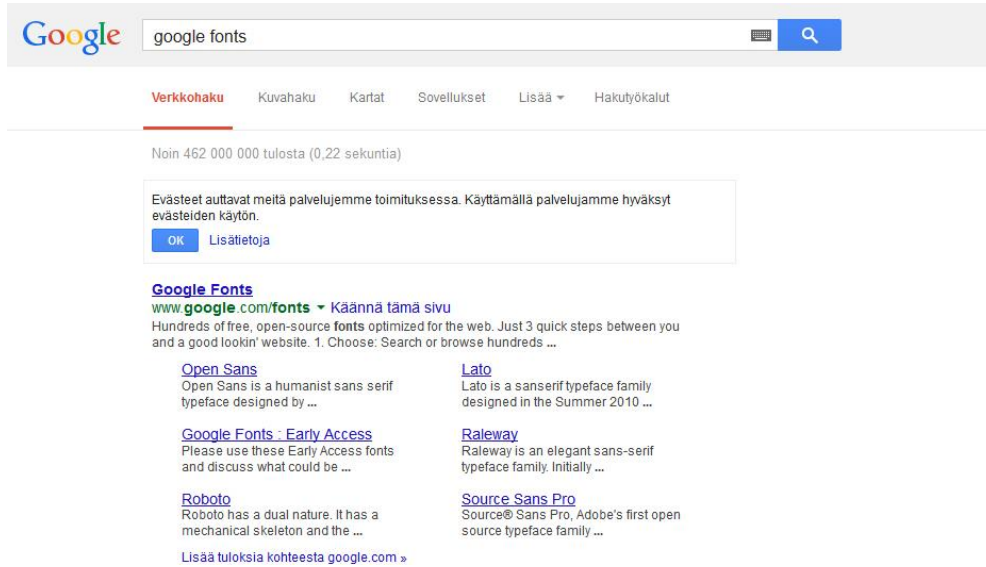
Google

google fonts

Verkkohaku Kuvahaku Kartat Sovellukset Lisää ▾ Hakutyökalut

Noin 462 000 000 tulosta (0,22 sekuntia)

Evästeet auttavat meitä palvelujemme toimituksessa. Käyttämällä palvelujamme hyväksyt evästeiden käytön.

OK Lisätietoja

Google Fonts
www.google.com/fonts ▾ Käännä tämä sivu
Hundreds of free, open-source fonts optimized for the web. Just 3 quick steps between you and a good lookin' website. 1. Choose: Search or browse hundreds ...

Open Sans
Open Sans is a humanist sans serif typeface designed by ...

Lato
Lato is a sanserif typeface family designed in the Summer 2010 ...

Google Fonts : Early Access
Please use these Early Access fonts and discuss what could be ...

Raleway
Raleway is an elegant sans-serif typeface family. Initially ...

Roboto
Roboto has a dual nature. It has a mechanical skeleton and the ...

Source Sans Pro
Source® Sans Pro, Adobe's first open source typeface family ...

Lisää tuloksia kohteesta google.com »